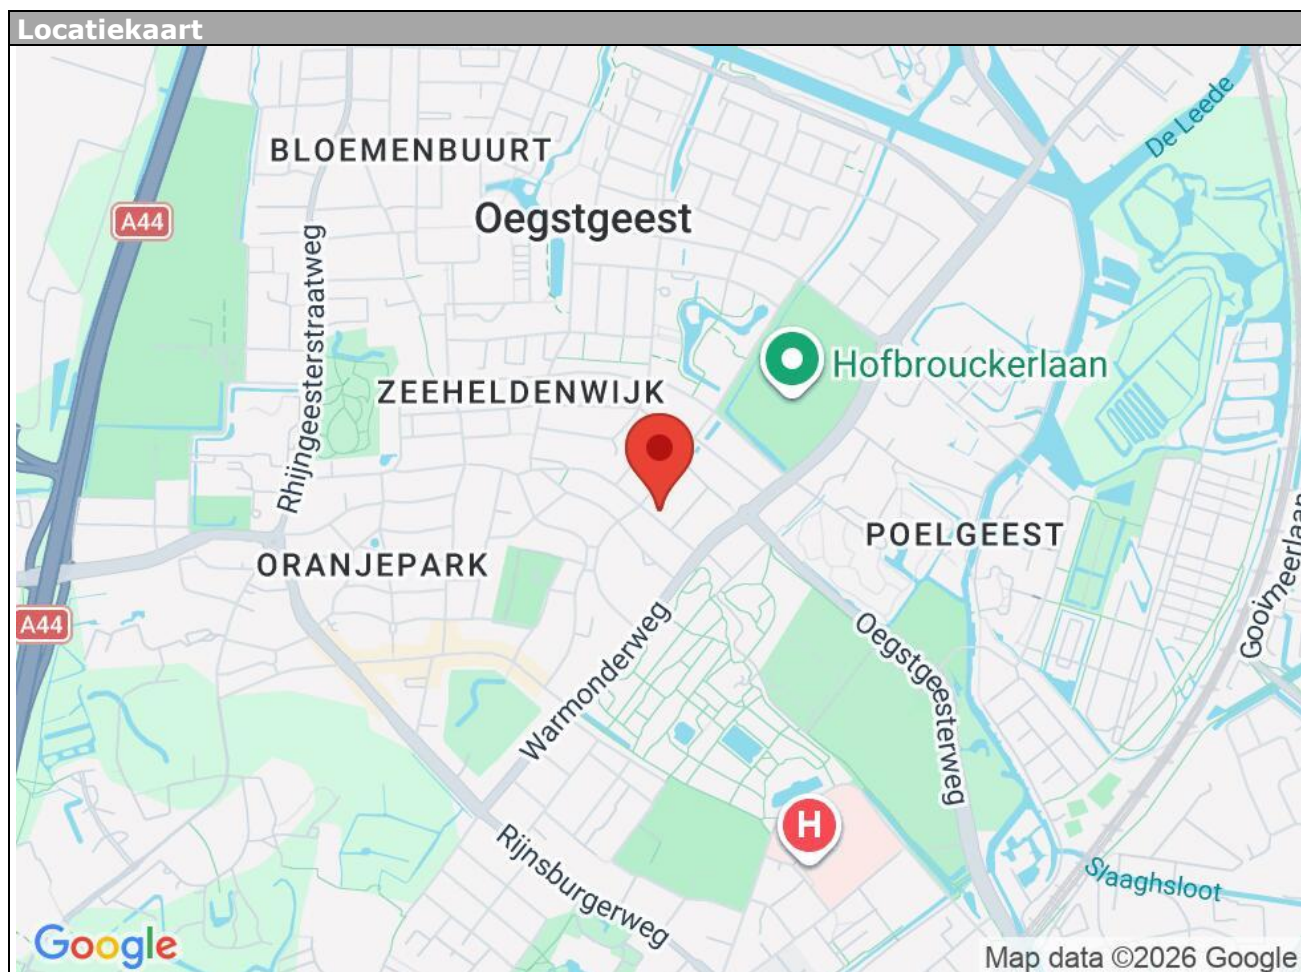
Locatiekaart

BLOEMENBUURT
Oegstgeest
De Leede
A44
Rhijngeesterstraatweg
Hofbrouckerlaan
ZEEHELDENWIJK
POELGEEST
ORANJEPARK
A44
Warmonderweg
Oegstgeesterweg
Gooimeerlaan
H
Rijnsburgerweg
Slaaghsloot
Google
Map data ©2026 Google